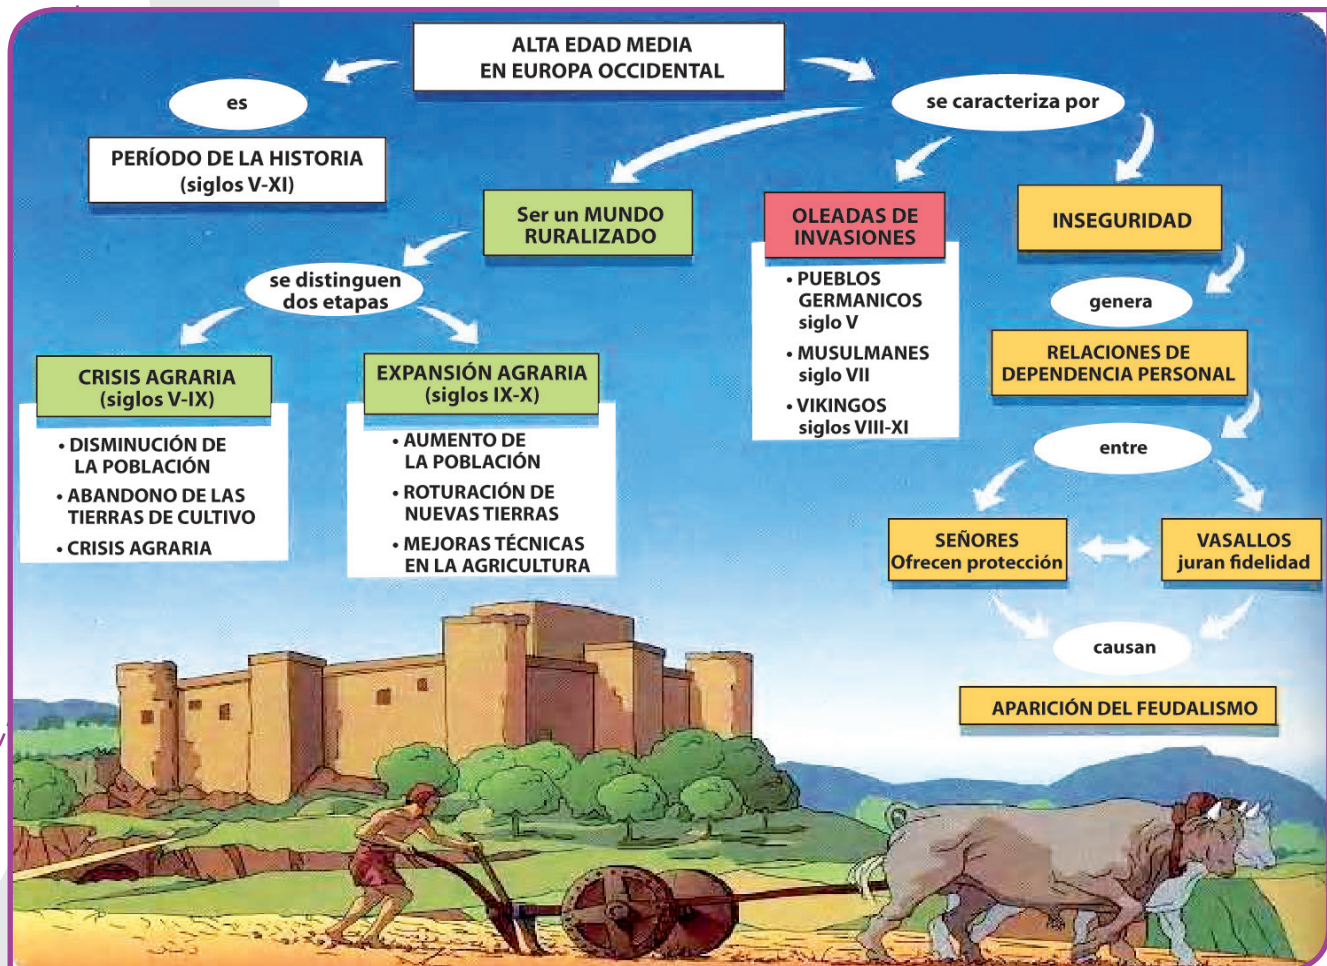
ALTA EDAD MEDIA
EN EUROPA OCCIDENTAL

es

PERÍODO DE LA HISTORIA
(siglos V-XI)

se caracteriza por

Ser un MUNDO RURALIZADO

se distinguen dos etapas

CRISIS AGRARIA
(siglos V-IX)

• DISMINUCIÓN DE LA POBLACIÓN
• ABANDONO DE LAS TIERRAS DE CULTIVO
• CRISIS AGRARIA

EXPANSIÓN AGRARIA
(siglos IX-X)

• AUMENTO DE LA POBLACIÓN
• ROTURACIÓN DE NUEVAS TIERRAS
• MEJORAS TÉCNICAS EN LA AGRICULTURA

OLEADAS DE INVASIONES

• PUEBLOS GERMANICOS siglo V
• MUSULMANES siglo VII
• VIKINGOS siglos VIII-XI

INSEGURIDAD

genera

RELACIONES DE DEPENDENCIA PERSONAL

entre

SEÑORES
Ofrecen protección

VASALLOS
juran fidelidad

causan

APARICIÓN DEL FEUDALISMO